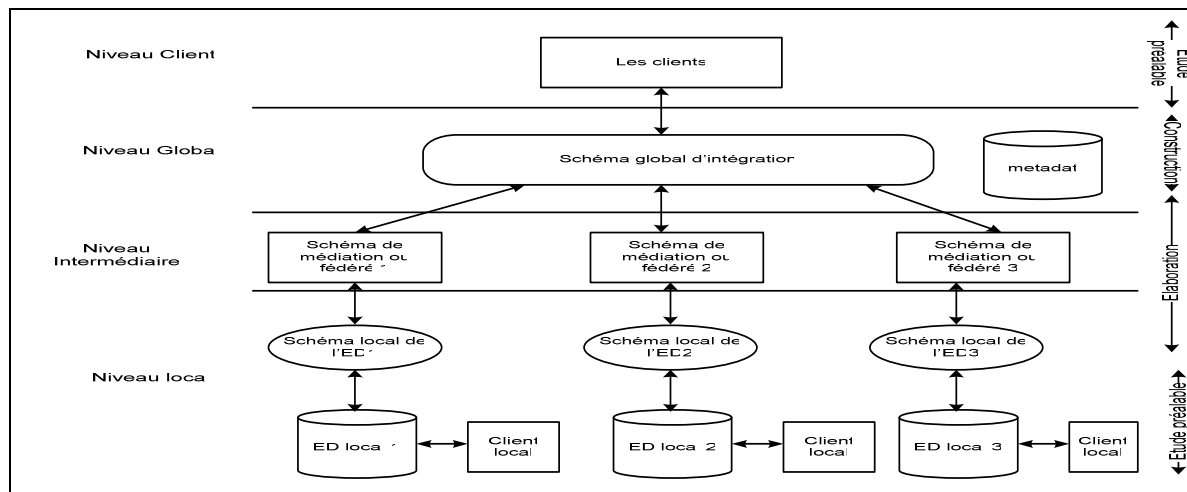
Niveau Client

Les clients

Etude préalable

Niveau Globa

Schéma global d'intégratior

metadat

Construction

Niveau Intermédiaire

Schéma de médiation ou fédéré ´

Schéma de médiation ou fédéré 2

Schéma de médiation ou fédéré 3

Elaboration

Schéma local de l'ED´

Schéma local de l'ED2

Schéma local de l'ED3

Niveau loca

ED loca ´

Client local

ED loca 2

Client local

ED loca 3

Client local

Etude préalable